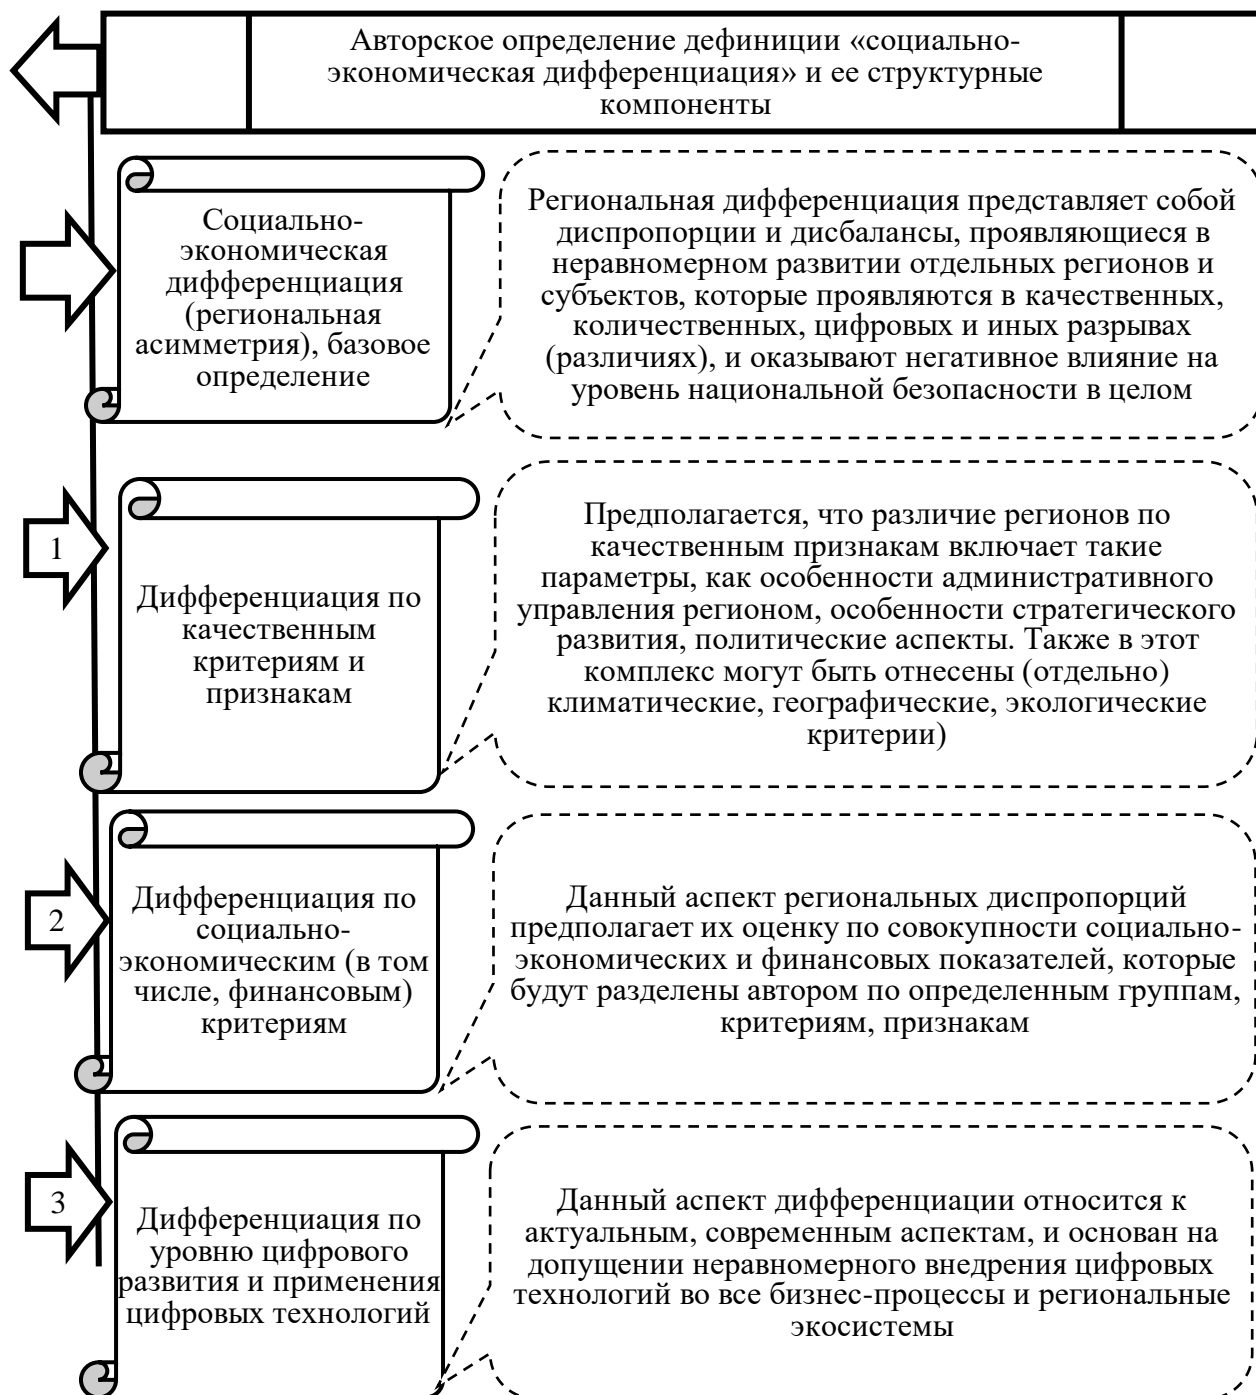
Авторское определение дефиниции «социально-экономическая дифференциация» и ее структурные компоненты

Социально-экономическая дифференциация (региональная асимметрия), базовое определение

Региональная дифференциация представляет собой диспропорции и дисбалансы, проявляющиеся в неравномерном развитии отдельных регионов и субъектов, которые проявляются в качественных, количественных, цифровых и иных разрывах (различиях), и оказывают негативное влияние на уровень национальной безопасности в целом

1

Дифференциация по качественным критериям и признакам

Предполагается, что различие регионов по качественным признакам включает такие параметры, как особенности административного управления регионом, особенности стратегического развития, политические аспекты. Также в этот комплекс могут быть отнесены (отдельно) климатические, географические, экологические критерии)

2

Дифференциация по социально-экономическим (в том числе, финансовым) критериям

Данный аспект региональных диспропорций предполагает их оценку по совокупности социально-экономических и финансовых показателей, которые будут разделены автором по определенным группам, критериям, признакам

3

Дифференциация по уровню цифрового развития и применения цифровых технологий

Данный аспект дифференциации относится к актуальным, современным аспектам, и основан на допущении неравномерного внедрения цифровых технологий во все бизнес-процессы и региональные экосистемы